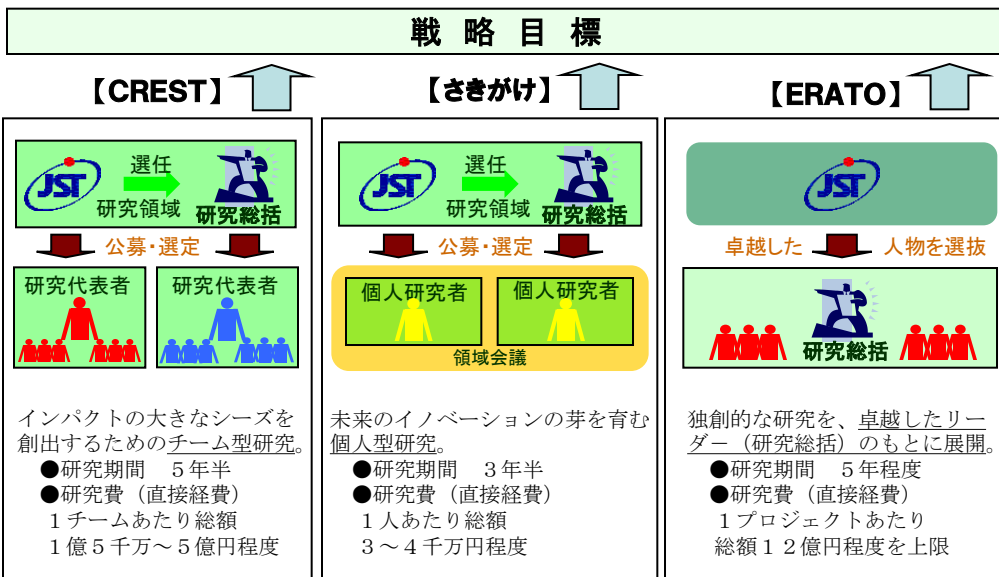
戦 略 目 標

【CREST】

JST 選任 研究領域 研究総括

公募・選定

研究代表者

研究代表者

インパクトの大きなシーズを創出するためのチーム型研究。

●研究期間 5年半

●研究費（直接経費）

1チームあたり総額

1億5千万～5億円程度

【さきがけ】

JST 選任 研究領域 研究総括

公募・選定

個人研究者

個人研究者

領域会議

未来のイノベーションの芽を育む個人型研究。

●研究期間 3年半

●研究費（直接経費）

1人あたり総額

3～4千万円程度

【ERATO】

JST

卓越した 人物を選抜

研究総括

独創的な研究を、卓越したリーダー（研究総括）のもとに展開。

●研究期間 5年程度

●研究費（直接経費）

1プロジェクトあたり

総額12億円程度を上限